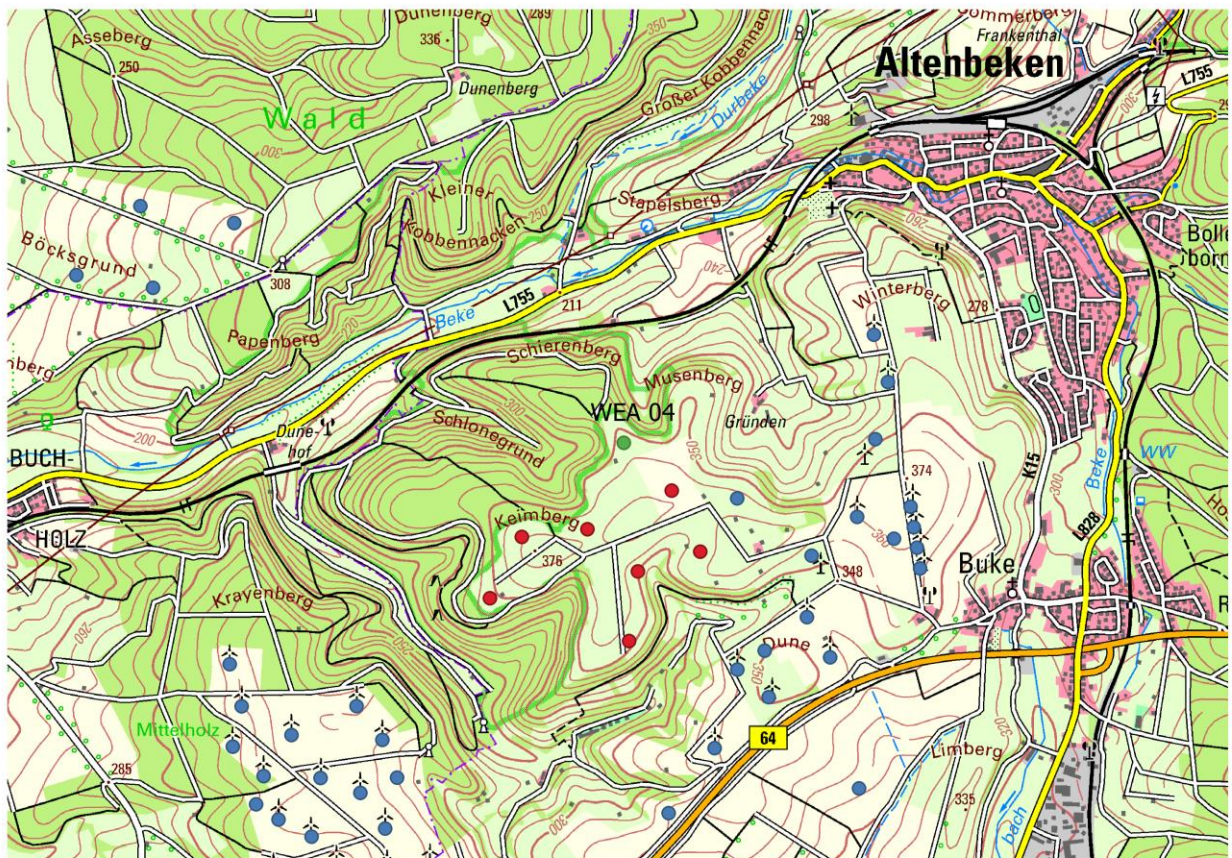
Asseberg
250
Dunenberg
289
336
Dunenberg
Großer Kobbennacken
Durbeke
Altenbeken
Frankenthal
Sommerberg
L755
Wald
300
298
Kleiner
Kobbennacken
Stapelsberg
250
260
Böcksgrund
308
240
Boll
born
Beke
L755
211
Winterberg
278
Papenberg
220
berg
Schierenberg
Musenberg
WEA 04
Gründen
Dune-
hof
200
Schlonegrund
300
350
374
BUCH
HOLZ
Keimberg
376
348
K15
L828
Beke
WW
Buke
Krayenberg
260
250
Dune
350
64
Mittelholz
285
Limberg
335
300
bach